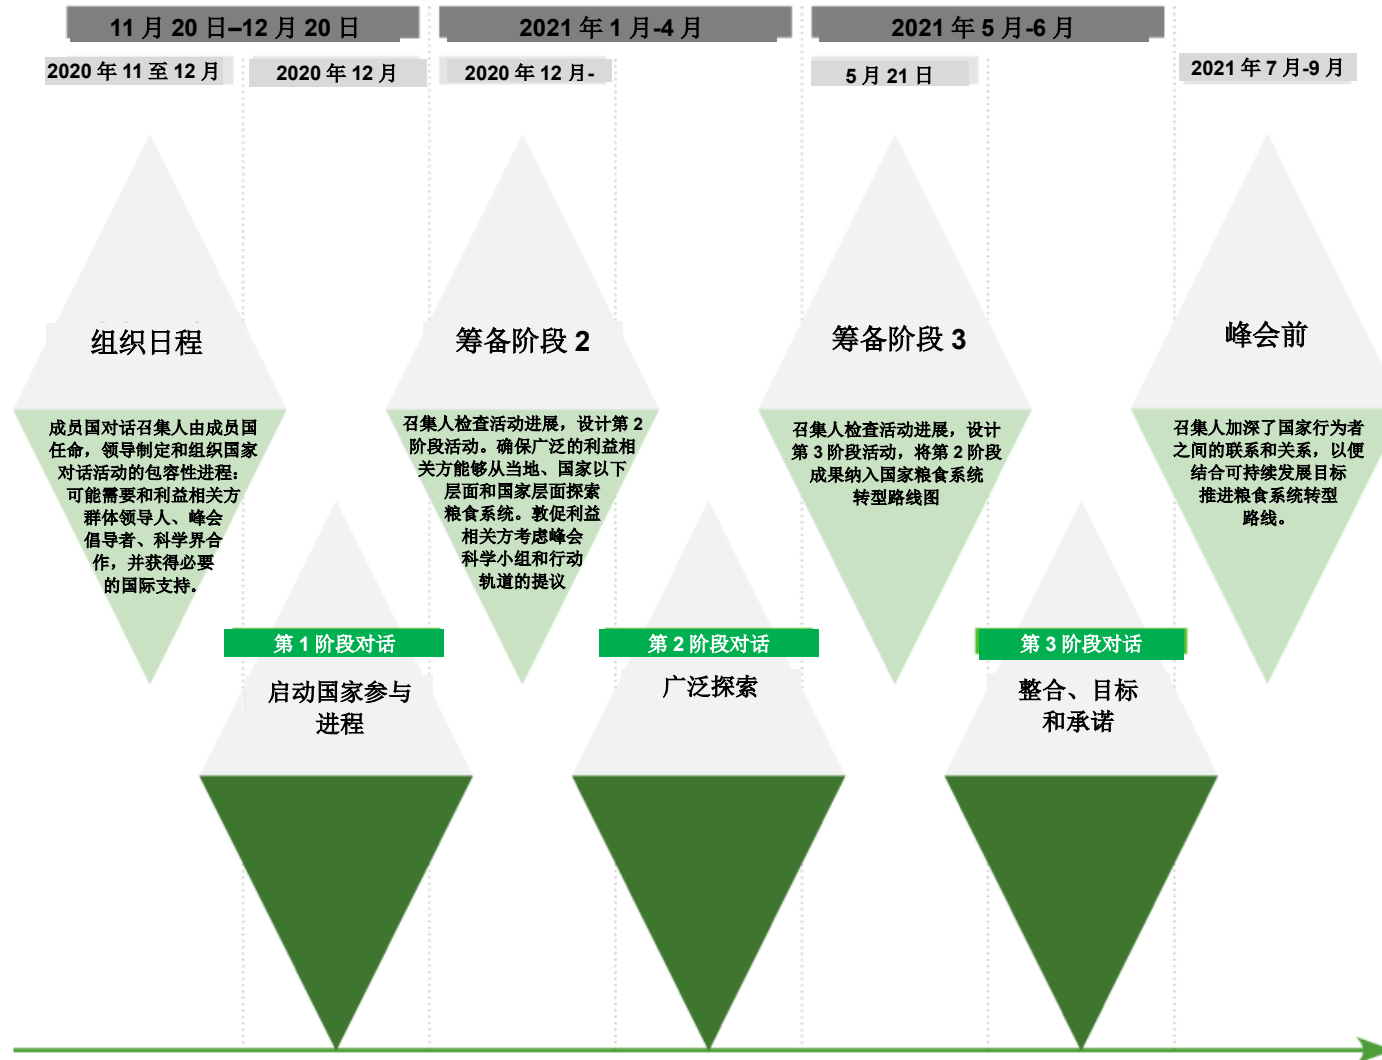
11 月 20 日–12 月 20 日

2021 年 1 月-4 月

2021 年 5 月-6 月

2020 年 11 至 12 月

2020 年 12 月

2020 年 12 月-

5 月 21 日

2021 年 7 月-9 月

组织日程

成员国对话召集人由成员国任命，领导制定和组织国家对话活动的包容性进程：可能需要和利益相关方群体领导人、峰会倡导者、科学界合作，并获得必要的国际支持。

筹备阶段 2

召集人检查活动进展，设计第 2 阶段活动。确保广泛的利益相关方能够从当地、国家以下层面和国家层面探索粮食系统。敦促利益相关方考虑峰会科学小组和行动轨道的提议

筹备阶段 3

召集人检查活动进展，设计第 3 阶段活动，将第 2 阶段成果纳入国家粮食系统转型路线图

峰会前

召集人加深了国家行为者之间的联系和关系，以便结合可持续发展目标推进粮食系统转型路线。

第 1 阶段对话

启动国家参与进程

第 2 阶段对话

广泛探索

第 3 阶段对话

整合、目标和承诺